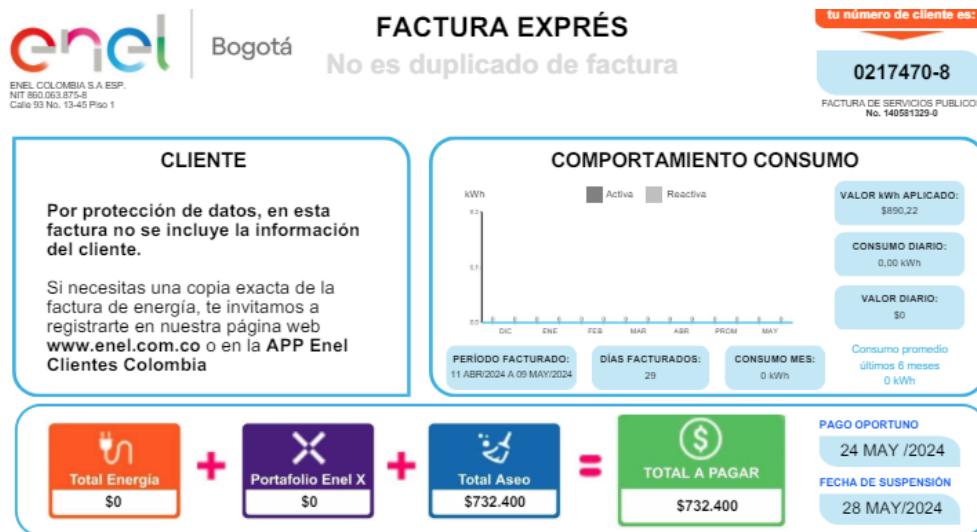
enel Bogotá

ENEL COLOMBIA S.A ESP.
NIT 860.063.875-8
Calle 93 No. 13-45 Piso 1

FACTURA EXPRÉS
No es duplicado de factura

tu número de cliente es:
0217470-8
FACTURA DE SERVICIOS PUBLICO
No. 140581329-0

CLIENTE

Por protección de datos, en esta factura no se incluye la información del cliente.

Si necesitas una copia exacta de la factura de energía, te invitamos a registrarte en nuestra página web www.enel.com.co o en la APP Enel Clientes Colombia

COMPORTAMIENTO CONSUMO

kWh
Activa
Reactiva
0,2
0,1
0,0
DIC
ENE
FEB
MAR
ABR
PROM
MAY

VALOR kWh APLICADO:
$890,22

CONSUMO DIARIO:
0,00 kWh

VALOR DIARIO:
$0

PERÍODO FACTURADO:
11 ABR/2024 A 09 MAY/2024

DÍAS FACTURADOS:
29

CONSUMO MES:
0 kWh

Consumo promedio últimos 6 meses
0 kWh

Total Energía
$0

+

Portafolio Enel X
$0

+

Total Aseo
$732.400

=

TOTAL A PAGAR
$732.400

PAGO OPORTUNO
24 MAY /2024

FECHA DE SUSPENSIÓN
28 MAY/2024